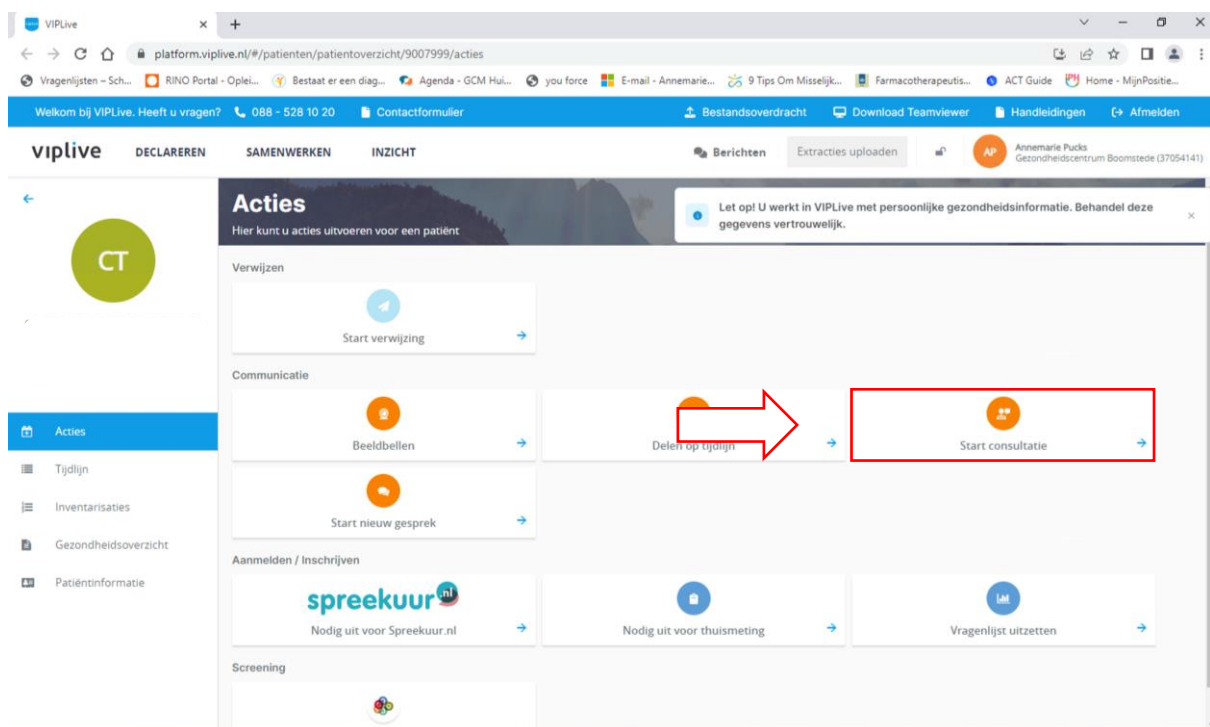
VIPLive

platform.viplive.nl/#/patienten/patientoverzicht/9007999/acties

Vragenlijsten – Sch... RINO Portal - Oplei... Bestaat er een diag... Agenda - GCM Hui... you force E-mail - Annemarie... 9 Tips Om Misselijk... Farmacotherapeutis... ACT Guide Home - MijnPositie...

Welkom bij VIPLive. Heeft u vragen? 088 - 528 10 20 Contactformulier Bestandsoverdracht Download Teamviewer Handleidingen Afmelden

viplive DECLAREREN SAMENWERKEN INZICHT Berichten Extracties uploaden AP Annemarie Pucks Gezondheidscentrum Boomstede (37054141)

CT

Acties
Hier kunt u acties uitvoeren voor een patiënt

Let op! U werkt in VIPLive met persoonlijke gezondheidsinformatie. Behandel deze gegevens vertrouwelijk.

Verwijzen

Start verwijzing

Communicatie

Beeldbellen

Delen op tijdlijn

Start consultatie

Start nieuw gesprek

Aanmelden / Inschrijven

spreekuur nl

Nodig uit voor Spreekuur.nl

Nodig uit voor thuismeting

Vragenlijst uitzetten

Screening

Acties
Tijdlijn
Inventarisaties
Gezondheidsoverzicht
Patiëntinformatie